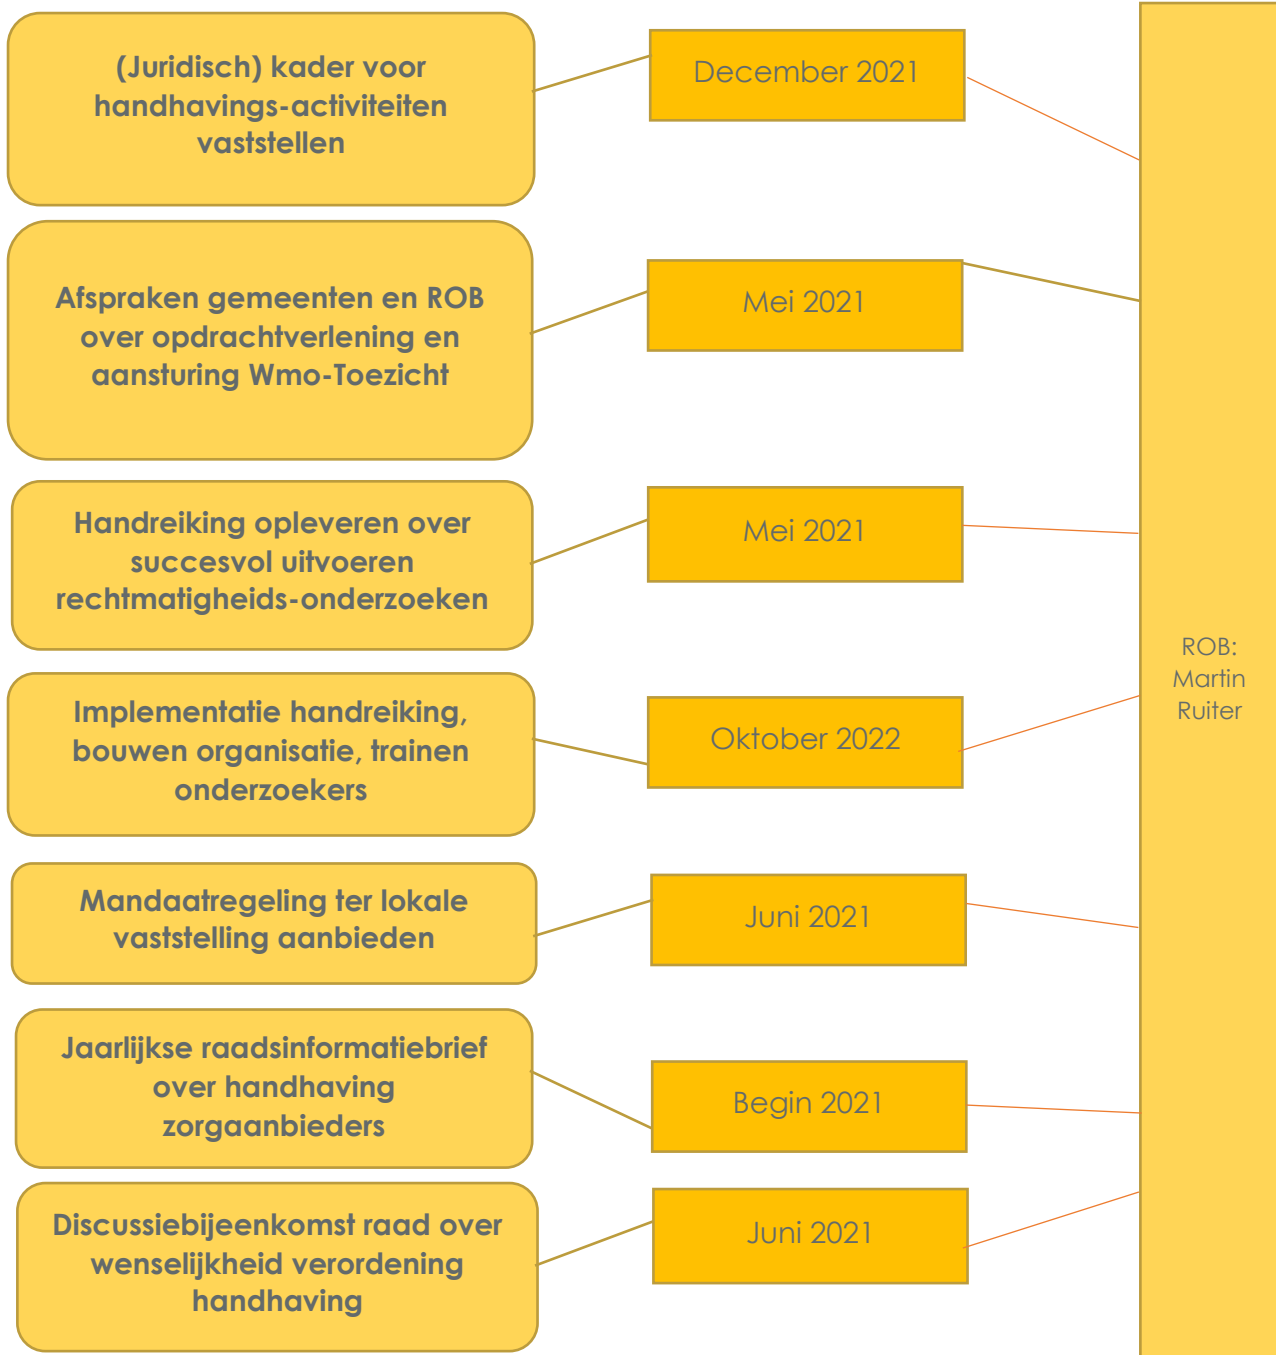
(Juridisch) kader voor handhavings-activiteiten vaststellen

December 2021

Afspraken gemeenten en ROB over opdrachtverlening en aansturing Wmo-Toezicht

Mei 2021

Handreiking opleveren over succesvol uitvoeren rechtmatigheids-onderzoeken

Mei 2021

Implementatie handreiking, bouwen organisatie, trainen onderzoekers

Oktober 2022

Mandaatregeling ter lokale vaststelling aanbieden

Juni 2021

Jaarlijkse raadsinformatiebrief over handhaving zorgaanbieders

Begin 2021

Discussiebijeenkomst raad over wenselijkheid verordening handhaving

Juni 2021

ROB: Martin Ruiter